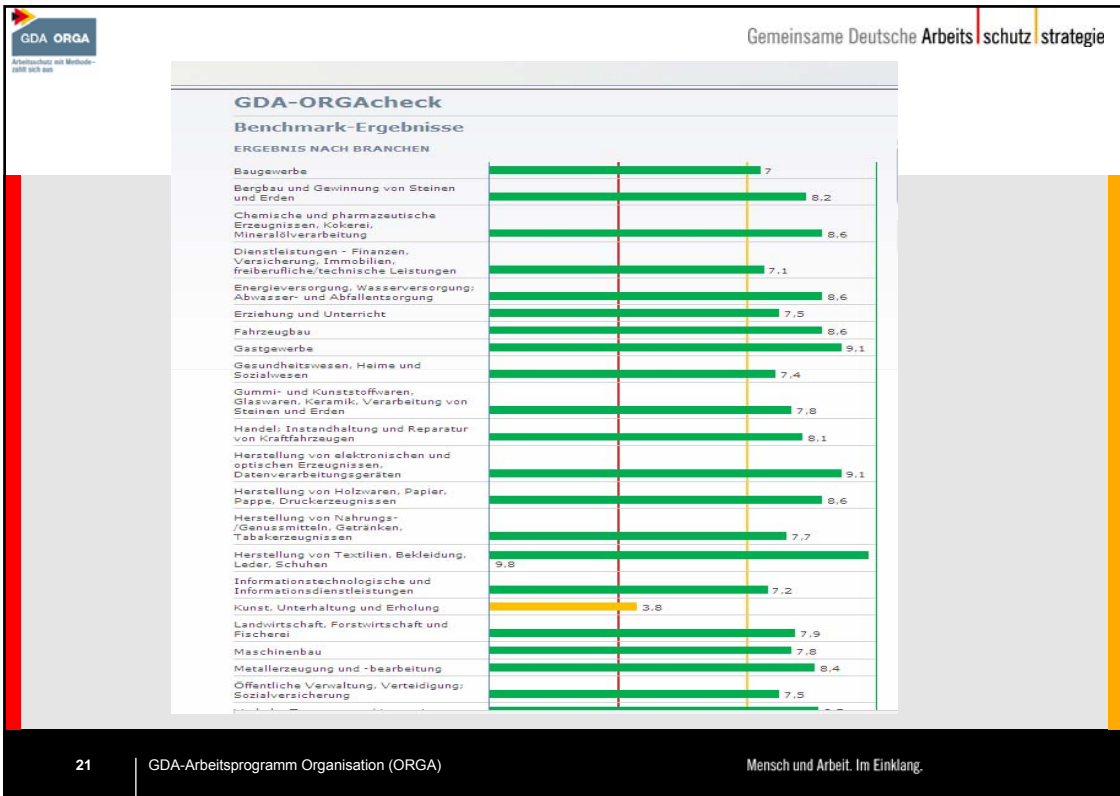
GDA ORGA
Arbeitsschutz mit Methode – zahlt sich aus

Gemeinsame Deutsche Arbeits schutz strategie

GDA-ORGAcheck
Benchmark-Ergebnisse
ERGEBNIS NACH BRANCHEN

| Branche | Wert |
|---|---|
| Baugewerbe | 7 |
| Bergbau und Gewinnung von Steinen und Erden | 8,2 |
| Chemische und pharmazeutische Erzeugnissen, Kokerei, Mineralölverarbeitung | 8,6 |
| Dienstleistungen - Finanzen, Versicherung, Immobilien, freiberufliche/technische Leistungen | 7,1 |
| Energieversorgung, Wasserversorgung; Abwasser- und Abfallentsorgung | 8,6 |
| Erziehung und Unterricht | 7,5 |
| Fahrzeugbau | 8,6 |
| Gastgewerbe | 9,1 |
| Gesundheitswesen, Heime und Sozialwesen | 7,4 |
| Gummi- und Kunststoffwaren, Glaswaren, Keramik, Verarbeitung von Steinen und Erden | 7,8 |
| Handel; Instandhaltung und Reparatur von Kraftfahrzeugen | 8,1 |
| Herstellung von elektronischen und optischen Erzeugnissen, Datenverarbeitungsgeräten | 9,1 |
| Herstellung von Holzwaren, Papier, Pappe, Druckerzeugnissen | 8,6 |
| Herstellung von Nahrungs- /Genussmitteln, Getränken, Tabakerzeugnissen | 7,7 |
| Herstellung von Textilien, Bekleidung, Leder, Schuhen | 9,8 |
| Informationstechnologische und Informationsdienstleistungen | 7,2 |
| Kunst, Unterhaltung und Erholung | 3,8 |
| Landwirtschaft, Forstwirtschaft und Fischerei | 7,9 |
| Maschinenbau | 7,8 |
| Metallerzeugung und -bearbeitung | 8,4 |
| Öffentliche Verwaltung, Verteidigung; Sozialversicherung | 7,5 |
| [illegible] | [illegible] |

21 GDA-Arbeitsprogramm Organisation (ORGA)
Mensch und Arbeit. Im Einklang.